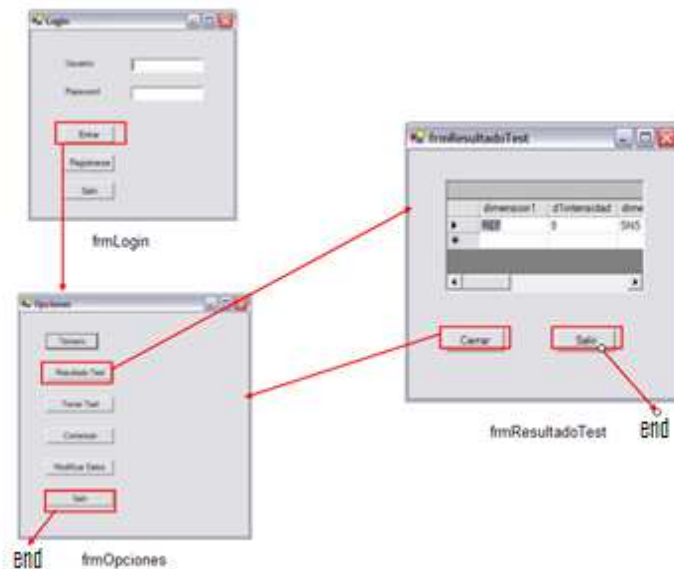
Login

Usuario

Password

Entrar

Registrarse

Salir

frmLogin

Opciones

Tomaron

Resultado Test

Tomar Test

Comenzar

Modificar Datos

Salir

end

frmOpciones

frmResultadoTest

dimension1 | dTintensidad | dime

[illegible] | 9 | SNS

Cerrar

Salir

frmResultadoTest

end